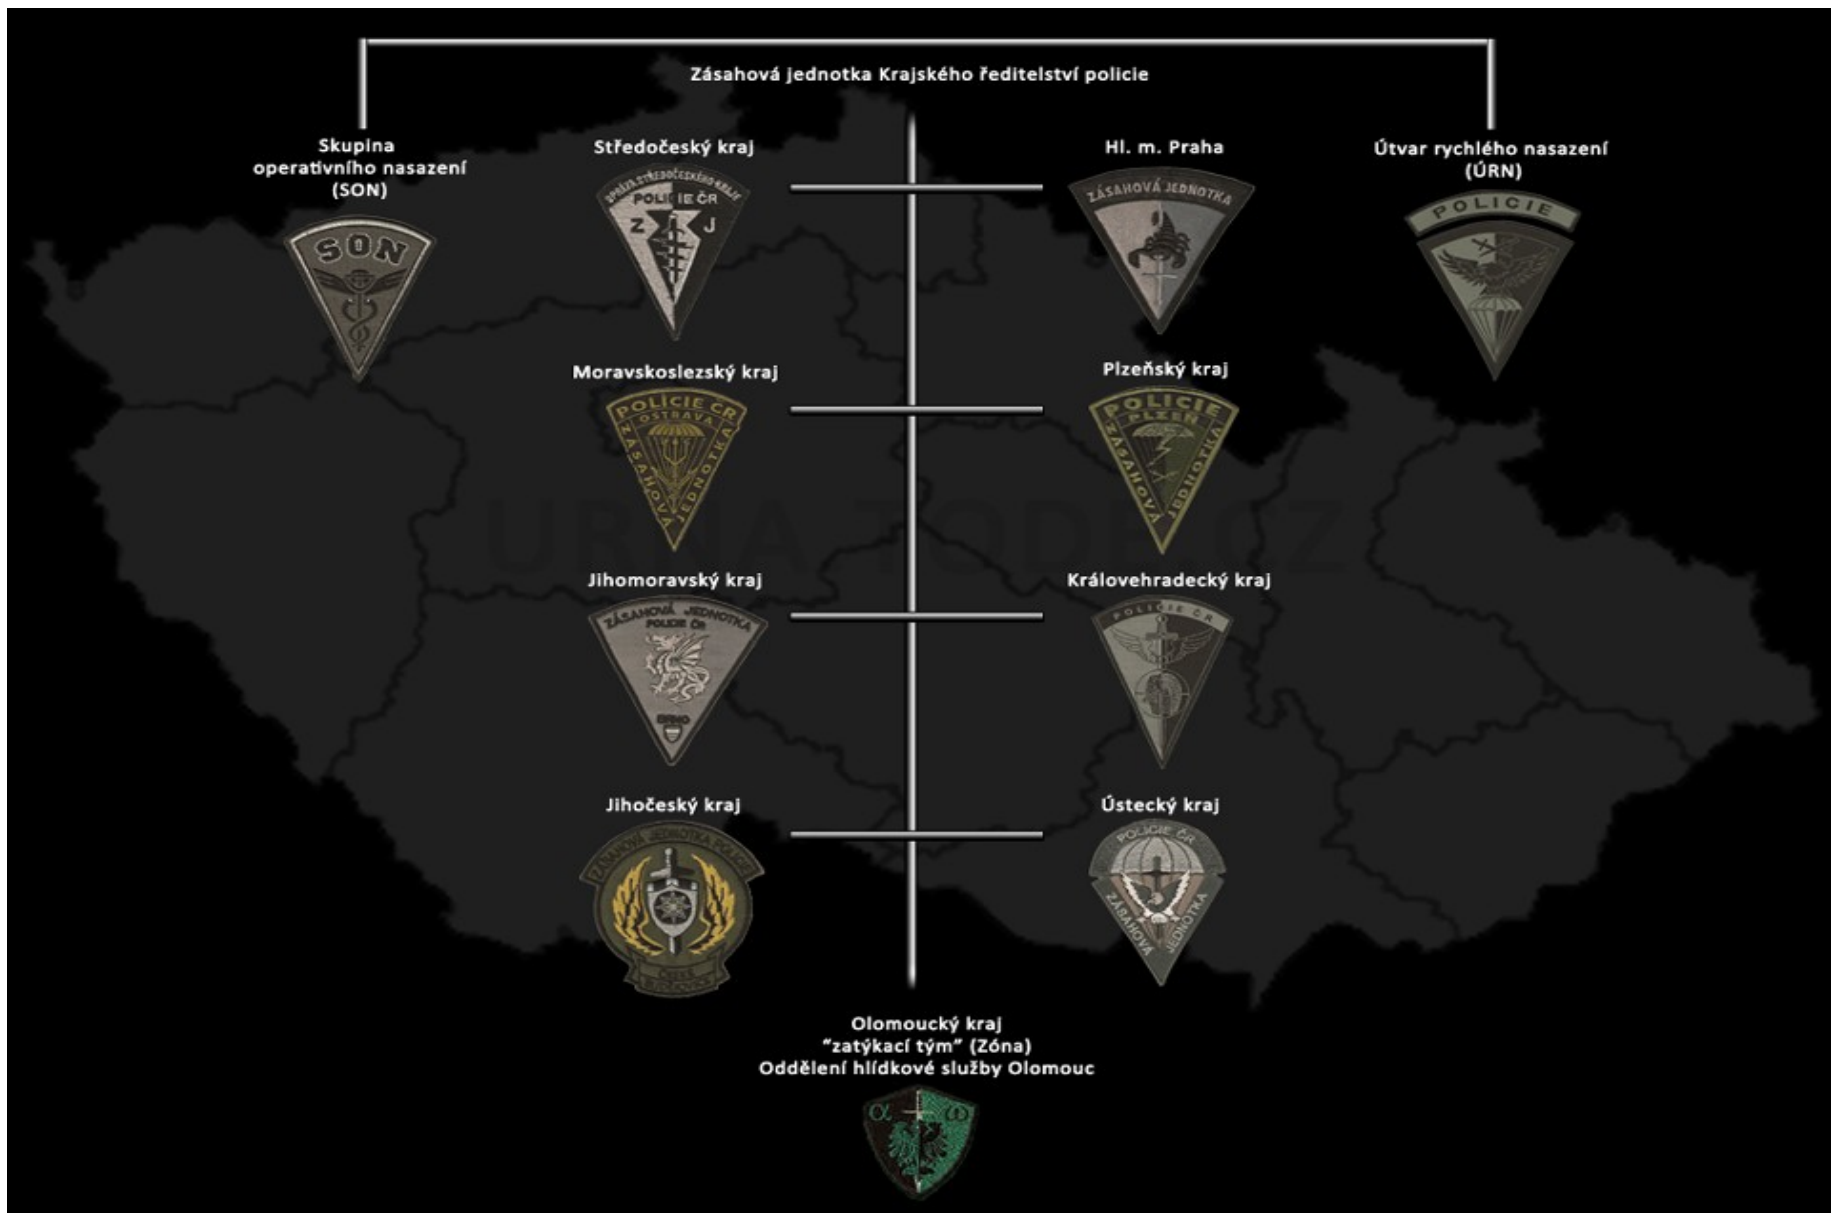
Zásahová jednotka Krajského ředitelství policie

Skupina operativního nasazení (SON)

SON

Středočeský kraj

SPRÁVA STŘEDOČESKÉHO KRAJE POLICIE ČR Z J

Hl. m. Praha

ZÁSAHOVÁ JEDNOTKA

Útvar rychlého nasazení (ÚRN)

POLICIE

Moravskoslezský kraj

POLICIE ČR OSTRAVA ZÁSAHOVÁ JEDNOTKA

Plzeňský kraj

POLICIE PLZEŇ ZÁSAHOVÁ JEDNOTKA

URNA.TODAY.CZ

Jihomoravský kraj

ZÁSAHOVÁ JEDNOTKA POLICIE ČR BRNO

Královehradecký kraj

POLICIE ČR

Jihočeský kraj

ZÁSAHOVÁ JEDNOTKA POLICIE ČESKÉ BUDĚJOVICE

Ústecký kraj

POLICIE ČR ZÁSAHOVÁ JEDNOTKA

Olomoucký kraj
"zatýkací tým" (Zóna)
Oddělení hlídkové služby Olomouc

α ω